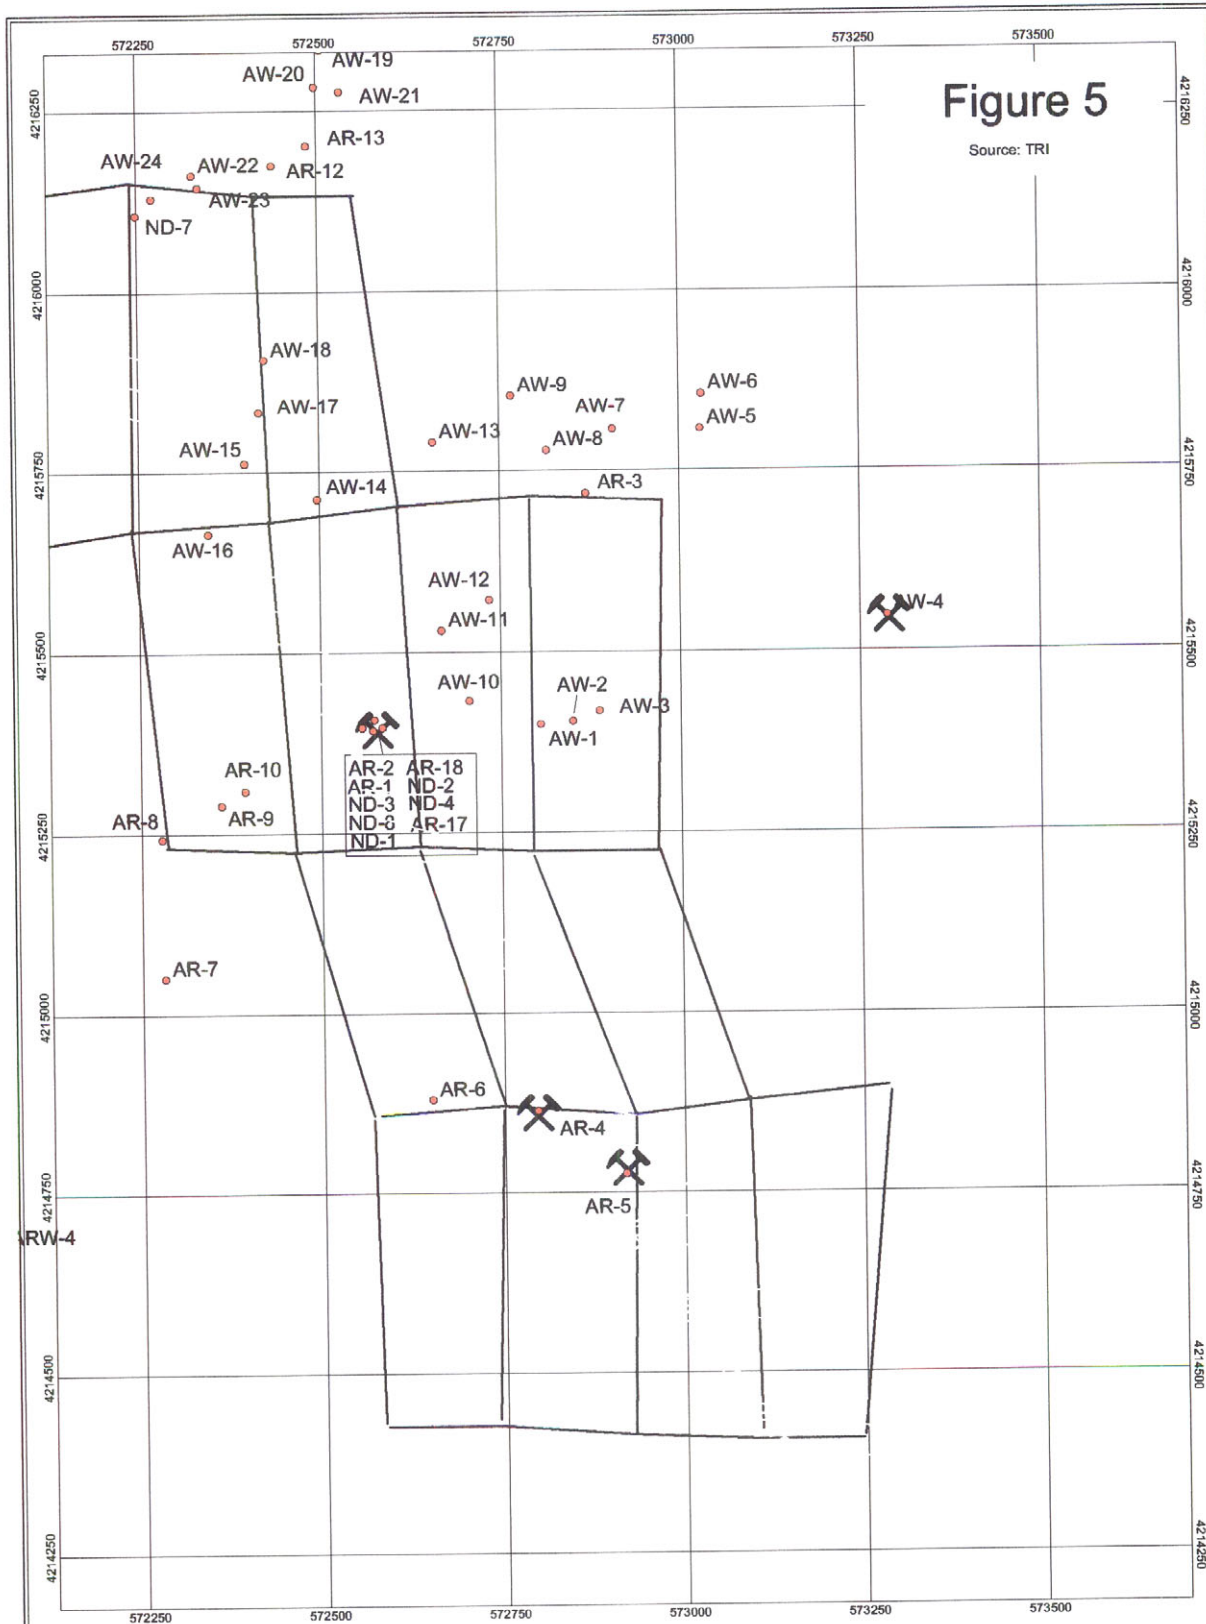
572250 572500 572750 573000 573250 573500

Figure 5

Source: TRI

4216250 4216000 4215750 4215500 4215250 4215000 4214750 4214500 4214250

AW-20 AW-19 AW-21
AR-13
AW-24 AW-22 AR-12
AW-23
ND-7
AW-18
AW-9 AW-6
AW-17 AW-7
AW-5
AW-13 AW-8
AW-15
AR-3
AW-14
AW-16
AW-12
AW-4
AW-11
AW-10 AW-2
AW-3
AW-1
AR-10
AR-2 AR-18
AR-1 ND-2
ND-3 ND-4
AR-9
AR-8 ND-8 AR-17
ND-1
AR-7
AR-6
AR-4
AR-5
ARW-4

4216250 4216000 4215750 4215500 4215250 4215000 4214750 4214500 4214250

572250 572500 572750 573000 573250 573500